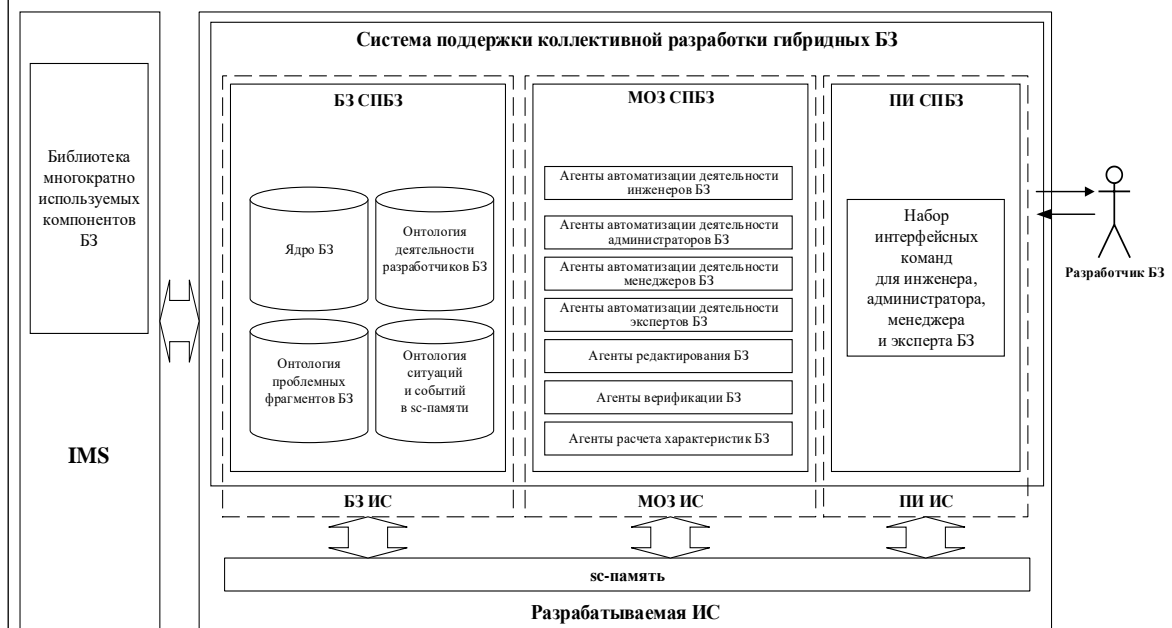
Библиотека многократно используемых компонентов БЗ

IMS

Система поддержки коллективной разработки гибридных БЗ

БЗ СПБЗ

Ядро БЗ

Онтология деятельности разработчиков БЗ

Онтология проблемных фрагментов БЗ

Онтология ситуаций и событий в sc-памяти

МОЗ СПБЗ

Агенты автоматизации деятельности инженеров БЗ

Агенты автоматизации деятельности администраторов БЗ

Агенты автоматизации деятельности менеджеров БЗ

Агенты автоматизации деятельности экспертов БЗ

Агенты редактирования БЗ

Агенты верификации БЗ

Агенты расчета характеристик БЗ

ПИ СПБЗ

Набор интерфейсных команд для инженера, администратора, менеджера и эксперта БЗ

Разработчик БЗ

БЗ ИС

МОЗ ИС

ПИ ИС

sc-память

Разрабатываемая ИС